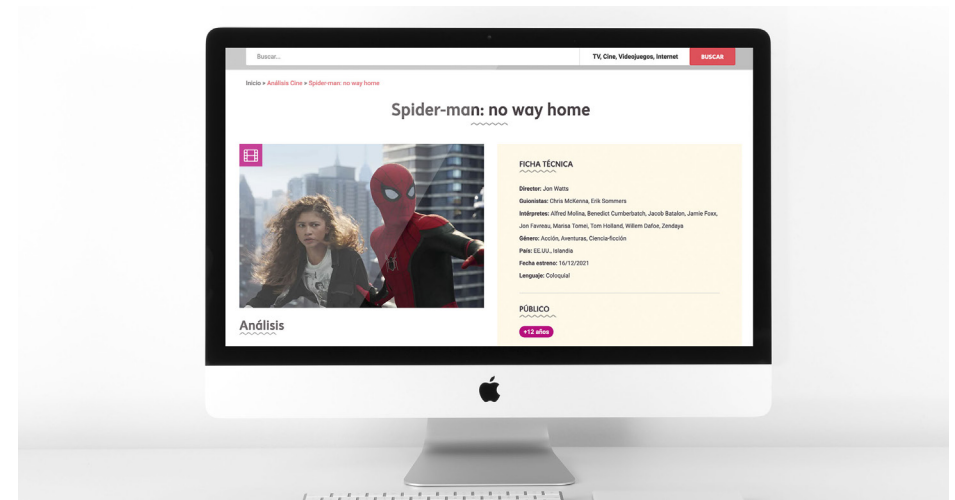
Buscar...

TV, Cine, Videojuegos, Internet

BUSCAR

Inicio > Análisis Cine > Spider-man: no way home

Spider-man: no way home

FICHA TÉCNICA

Director: Jon Watts

Guionistas: Chris McKenna, Erik Sommers

Intérpretes: Alfred Molina, Benedict Cumberbatch, Jacob Batalon, Jamie Foxx, Jon Favreau, Marisa Tomei, Tom Holland, Willem Dafoe, Zendaya

Género: Acción, Aventuras, Ciencia-ficción

País: EE.UU., Islandia

Fecha estreno: 16/12/2021

Lenguaje: Coloquial

PÚBLICO

+12 años

Análisis